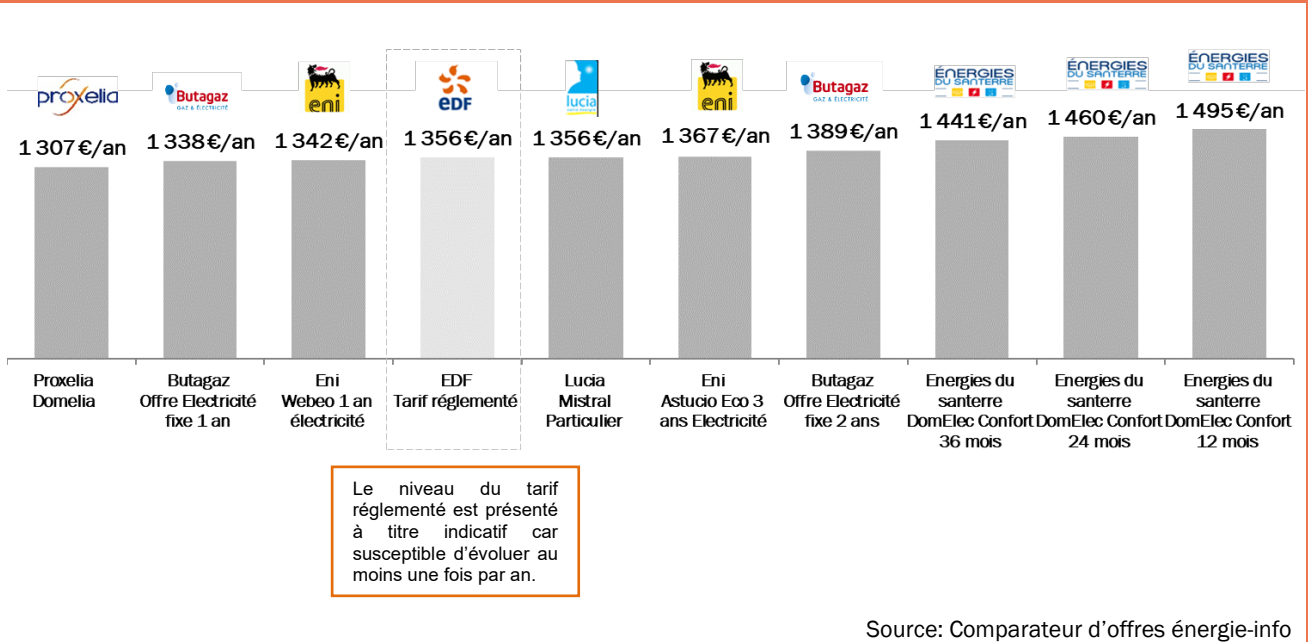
proxelia Butagaz GAZ & ÉLECTRICITÉ eni EDF lucia eni Butagaz GAZ & ÉLECTRICITÉ ÉNERGIES DU SANTERRE ÉNERGIES DU SANTERRE ÉNERGIES DU SANTERRE

| 1 307€/an | 1 338€/an | 1 342€/an | 1 356€/an | 1 356€/an | 1 367€/an | 1 389€/an | 1 441€/an | 1 460€/an | 1 495€/an |
|---|---|---|---|---|---|---|---|---|---|
| Proxelia Domelia | Butagaz Offre Electricité fixe 1 an | Eni Webeo 1 an électricité | EDF Tarif réglementé | Lucia Mistral Particulier | Eni Astucio Eco 3 ans Electricité | Butagaz Offre Electricité fixe 2 ans | Energies du santerre DomElec Confort 36 mois | Energies du santerre DomElec Confort 24 mois | Energies du santerre DomElec Confort 12 mois |

Le niveau du tarif réglementé est présenté à titre indicatif car susceptible d'évoluer au moins une fois par an.

Source: Comparateur d'offres énergie-info